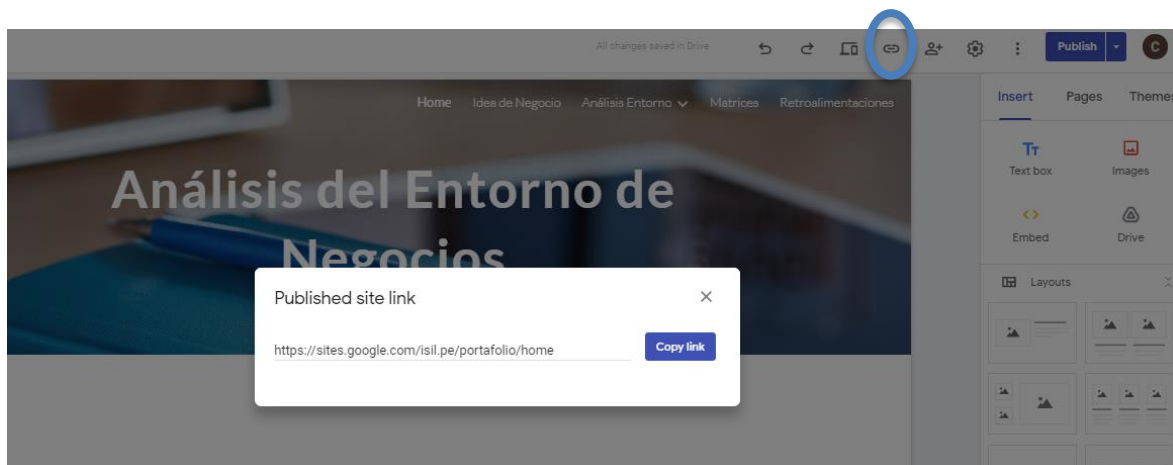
All changes saved in Drive

Publish

C

Home Idea de Negocio Análisis Entorno Matrices Retroalimentaciones

Análisis del Entorno de Negocios

Insert Pages Themes

Tт
Text box

Images

Embed

Drive

Layouts

Published site link

https://sites.google.com/isil.pe/portafolio/home

Copy link